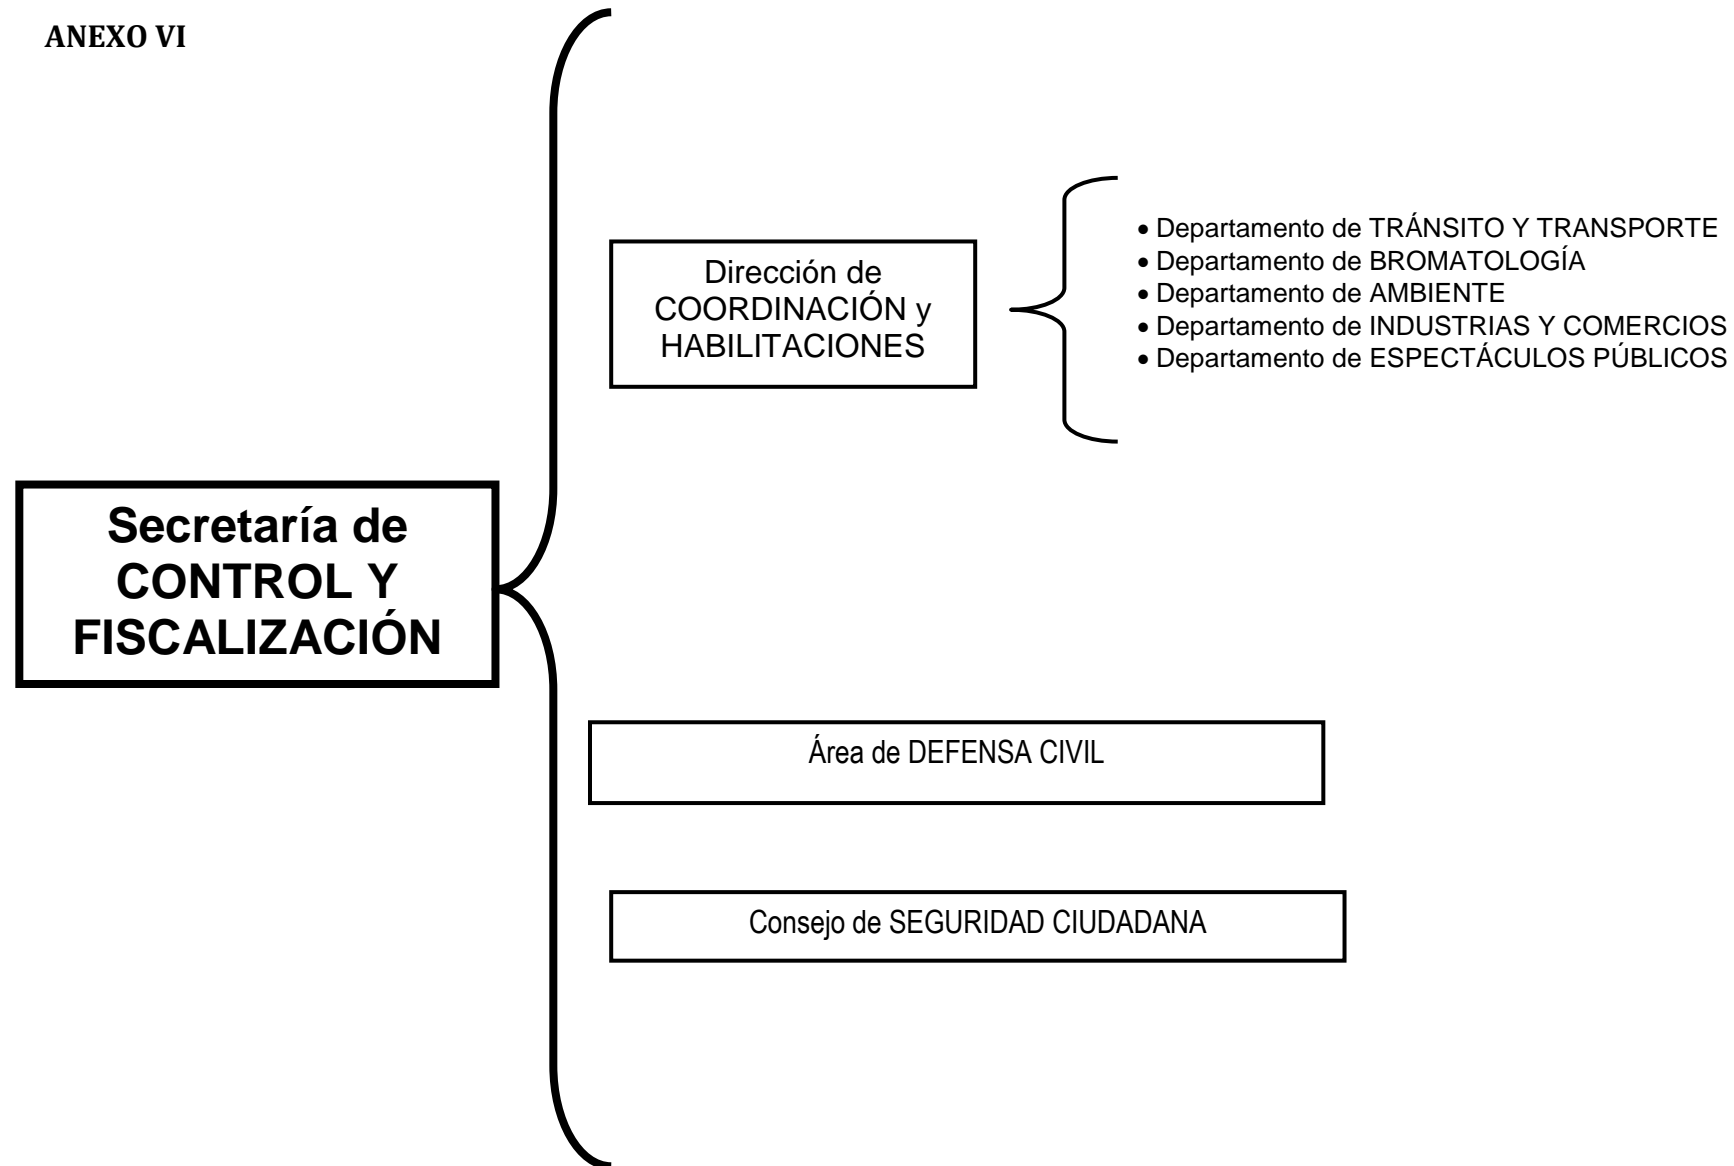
ANEXO VI

Secretaría de CONTROL Y FISCALIZACIÓN

Dirección de COORDINACIÓN y HABILITACIONES

- Departamento de TRÁNSITO Y TRANSPORTE
- Departamento de BROMATOLOGÍA
- Departamento de AMBIENTE
- Departamento de INDUSTRIAS Y COMERCIOS
- Departamento de ESPECTÁCULOS PÚBLICOS

Área de DEFENSA CIVIL

Consejo de SEGURIDAD CIUDADANA